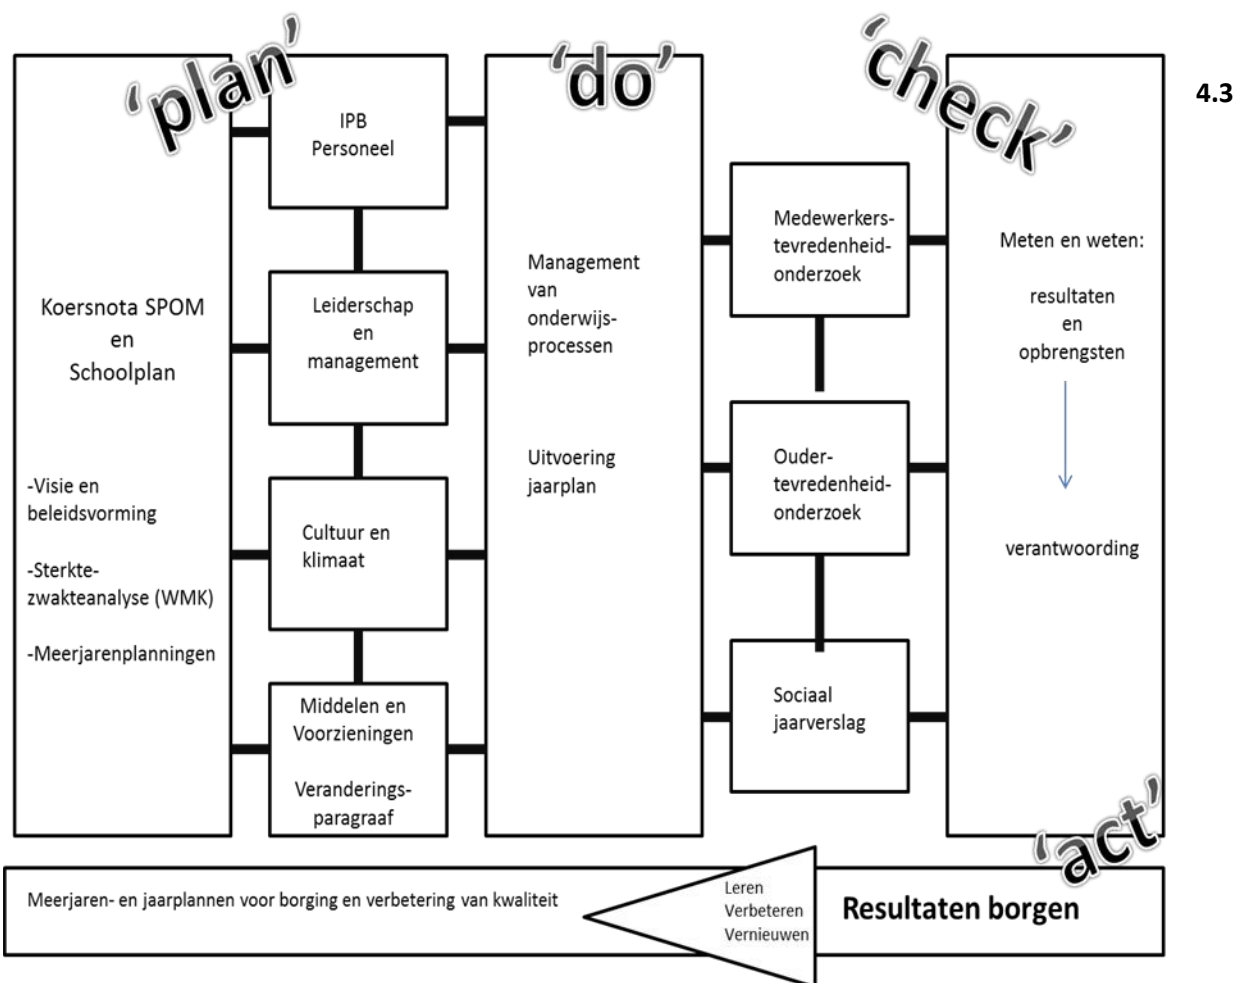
'plan'

'do'

'check'

4.3

Koersnota SPOM en Schoolplan

-Visie en beleidsvorming

-Sterkte-zwakteanalyse (WMK)

-Meerjarenplanningen

IPB Personeel

Leiderschap en management

Cultuur en klimaat

Middelen en Voorzieningen

Veranderingsparagraaf

Management van onderwijsprocessen

Uitvoering jaarplan

Medewerkers-tevredenheid-onderzoek

Ouder-tevredenheid-onderzoek

Sociaal jaarverslag

Meten en weten:

resultaten en opbrengsten

verantwoording

'act'

Meerjaren- en jaarplannen voor borging en verbetering van kwaliteit

Leren
Verbeteren
Vernieuwen

Resultaten borgen